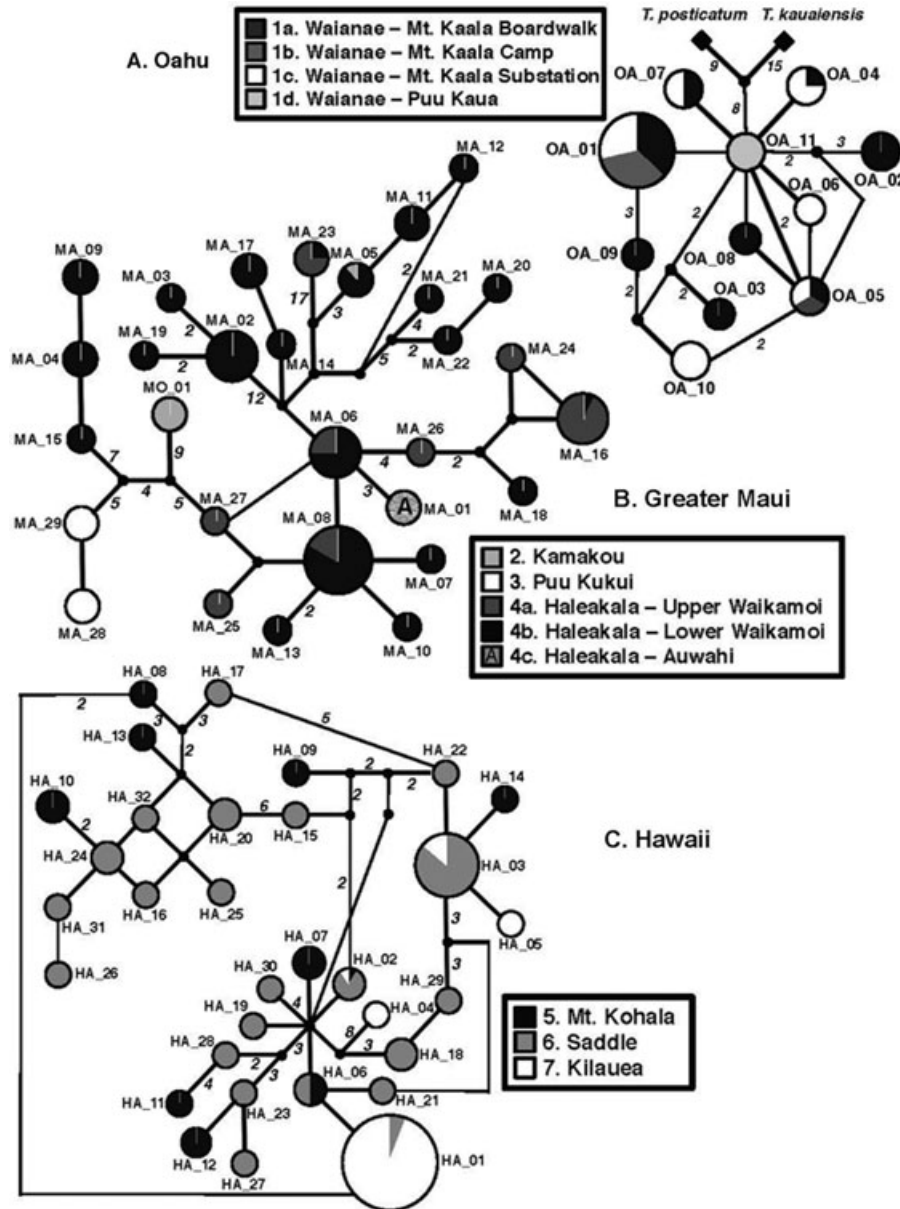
A. Oahu

1a. Waianae – Mt. Kaala Boardwalk
1b. Waianae – Mt. Kaala Camp
1c. Waianae – Mt. Kaala Substation
1d. Waianae – Puu Kaua

T. posticatum T. kauaiensis
9 15 8
OA_07 OA_04
OA_01 OA_11 3 OA_02
2
OA_06
3 2 2
OA_09 OA_08
2 2 OA_03
OA_05
2
OA_10

MA_12
MA_11
MA_23 MA_05
MA_17 2
MA_09 MA_21 MA_20
MA_03 17 3
4
MA_19 2 MA_02 2 MA_22
2 MA_14 5
MA_04 MA_24
MO_01 12
MA_16
MA_15 7 9 MA_06 MA_26
4 2
5 4 5 MA_27 3 A MA_01
MA_29 MA_18
MA_08
MA_07
MA_25 2
MA_28 MA_13 MA_10

B. Greater Maui

2. Kamakou
3. Puu Kukui
4a. Haleakala – Upper Waikamoi
4b. Haleakala – Lower Waikamoi
4c. Haleakala – Auwahi

HA_08 HA_17
2 5
3 3
HA_13
2 HA_09 2 HA_22
HA_10 2 2 HA_14
HA_32
2 6
HA_24 HA_20 HA_15
HA_03
C. Hawaii
HA_16 HA_25 2
HA_31
3
HA_05
HA_26
HA_07
HA_30 HA_02
3
HA_19 4 HA_29
HA_04
8
HA_28 3
2 3 HA_18
4
HA_11 3
HA_06 HA_21
HA_23
HA_12
HA_01
HA_27

5. Mt. Kohala
6. Saddle
7. Kilauea